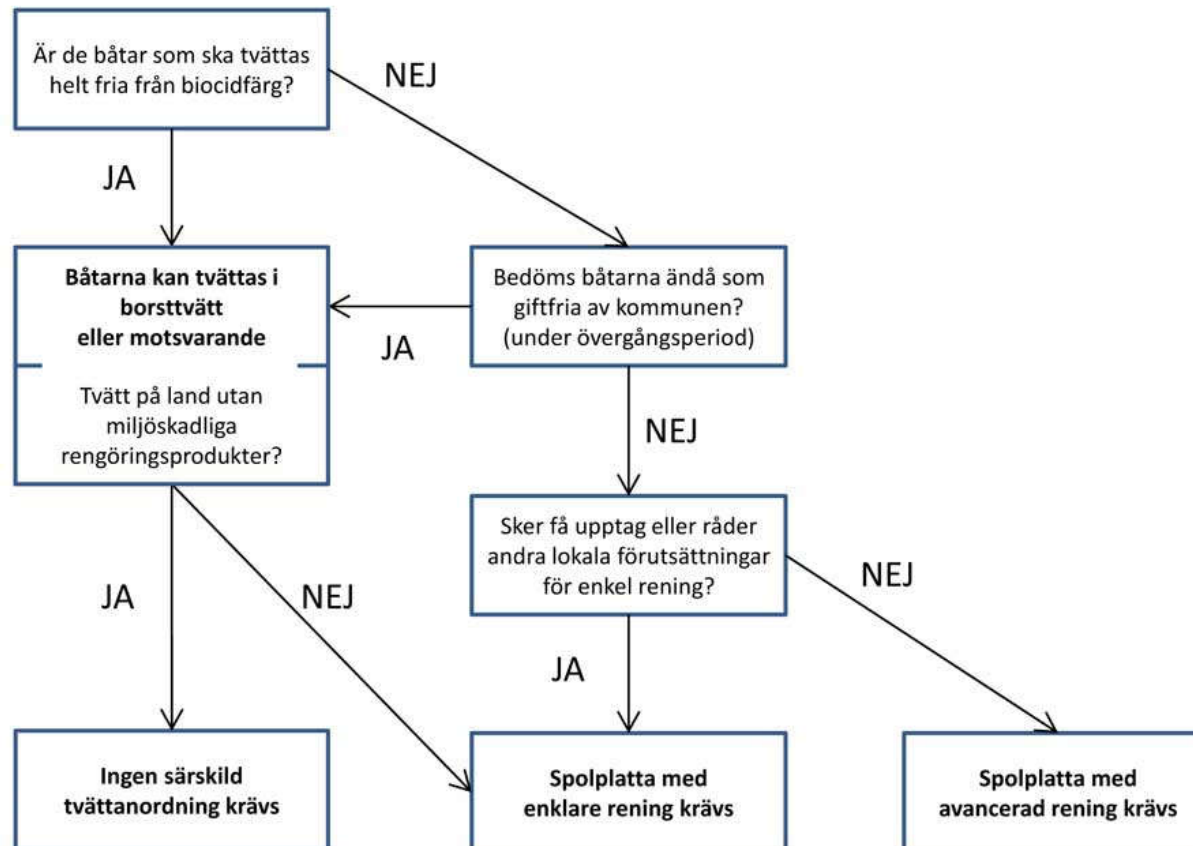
Är de båtar som ska tvättas helt fria från biocidfärg?

NEJ

JA

Båtarna kan tvättas i borsttvätt eller motsvarande

Tvätt på land utan miljöskadliga rengöringsprodukter?

JA

Bedöms båtarna ändå som giftfria av kommunen? (under övergångsperiod)

NEJ

Sker få upptag eller råder andra lokala förutsättningar för enkel rening?

NEJ

JA

NEJ

JA

Ingen särskild tvättanordning krävs

Spolplatta med enklare rening krävs

Spolplatta med avancerad rening krävs